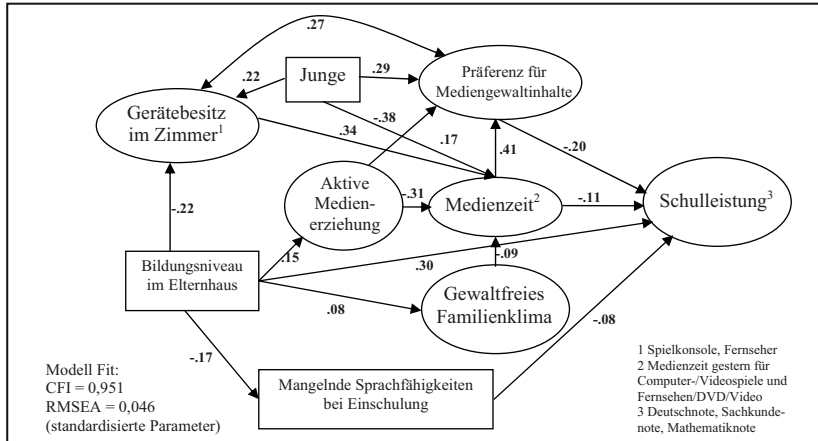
.27

.22

Junge

.29

Präferenz für Mediengewaltinhalte

Gerätebesitz im Zimmer$^1$

-.38

.34

.17

.41

-.20

Aktive Medienerziehung

-.31

Medienzeit$^2$

-.11

Schulleistung$^3$

-.22

-.09

.15

Bildungsniveau im Elternhaus

.30

.08

Gewaltfreies Familienklima

-.08

-.17

Modell Fit:
CFI = 0,951
RMSEA = 0,046
(standardisierte Parameter)

Mangelnde Sprachfähigkeiten bei Einschulung

1 Spielkonsole, Fernseher
2 Medienzeit gestern für Computer-/Videospiele und Fernsehen/DVD/Video
3 Deutschnote, Sachkundenote, Mathematiknote